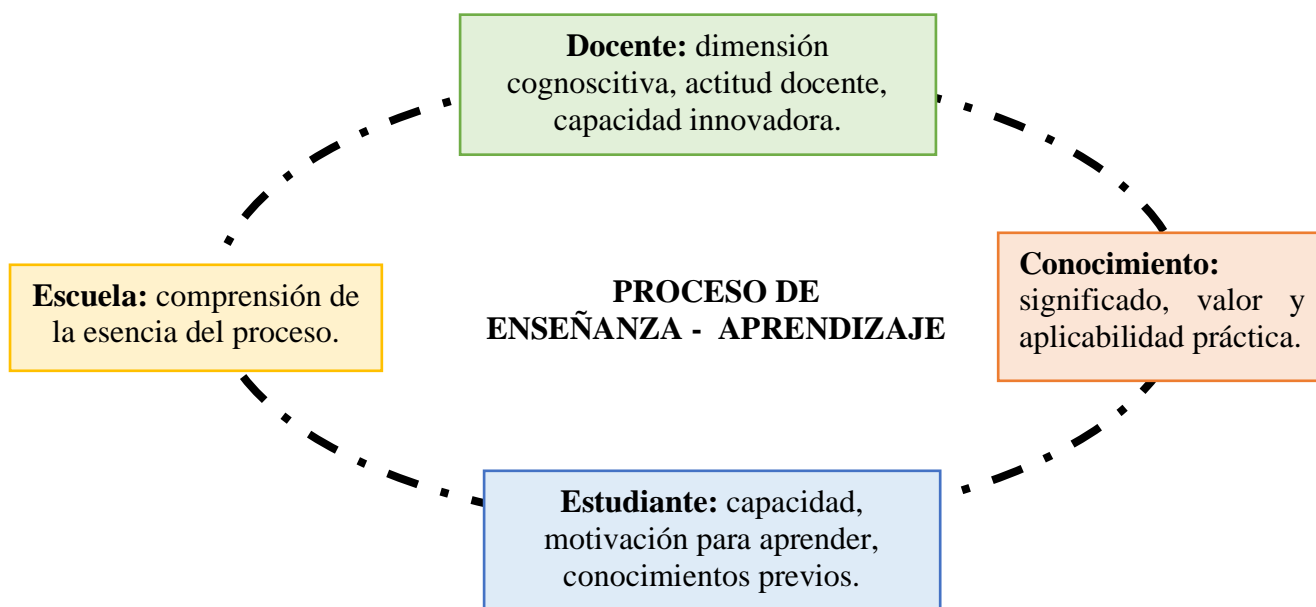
Docente: dimensión cognoscitiva, actitud docente, capacidad innovadora.

Escuela: comprensión de la esencia del proceso.

PROCESO DE ENSEÑANZA - APRENDIZAJE

Conocimiento: significado, valor y aplicabilidad práctica.

Estudiante: capacidad, motivación para aprender, conocimientos previos.